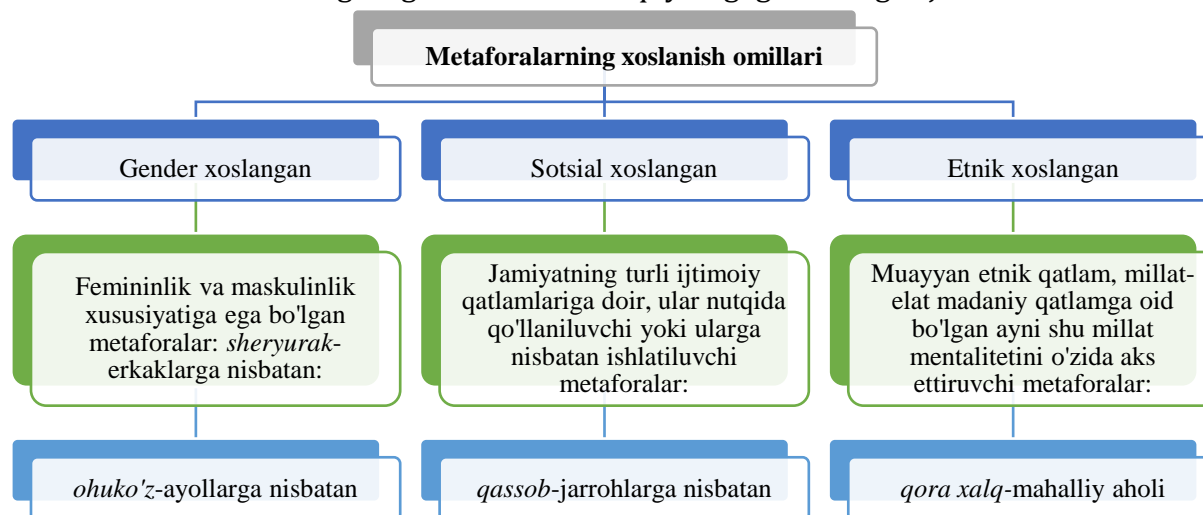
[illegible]

Metaforalarning xoslanish omillari

Gender xoslangan

Sotsial xoslangan

Etnik xoslangan

Femininlik va maskulinlik xususiyatiga ega bo'lgan metaforalar: *sheryurak*-erkaklarga nisbatan:

Jamiyatning turli ijtimoiy qatlamlariga doir, ular nutqida qo'llaniluvchi yoki ularga nisbatan ishlatiluvchi metaforalar:

Muayyan etnik qatlam, millat-elat madaniy qatlamga oid bo'lgan ayni shu millat mentalitetini o'zida aks ettiruvchi metaforalar:

*ohuko'z*-ayollarga nisbatan

*qassob*-jarrohlarga nisbatan

*qora xalq*-mahalliy aholi